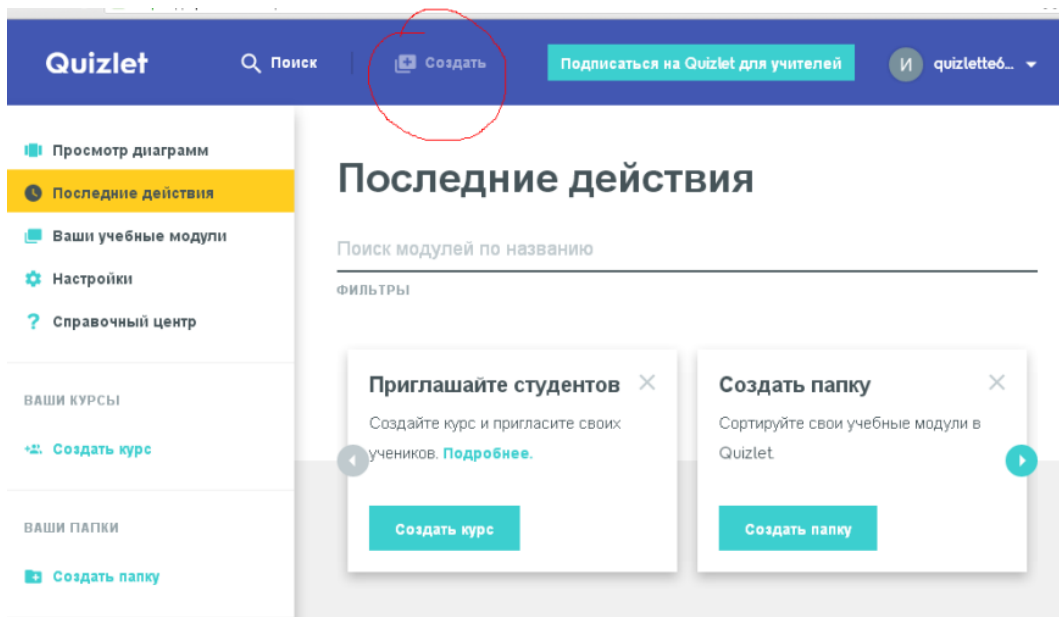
Quizlet
Поиск
Создать
Подписаться на Quizlet для учителей
И quizlette6...

Просмотр диаграмм
Последние действия
Ваши учебные модули
Настройки
Справочный центр

ВАШИ КУРСЫ
Создать курс

ВАШИ ПАПКИ
Создать папку

Последние действия

Поиск модулей по названию

ФИЛЬТРЫ

Приглашайте студентов
Создайте курс и пригласите своих учеников. Подробнее.
Создать курс

Создать папку
Сортируйте свои учебные модули в Quizlet.
Создать папку